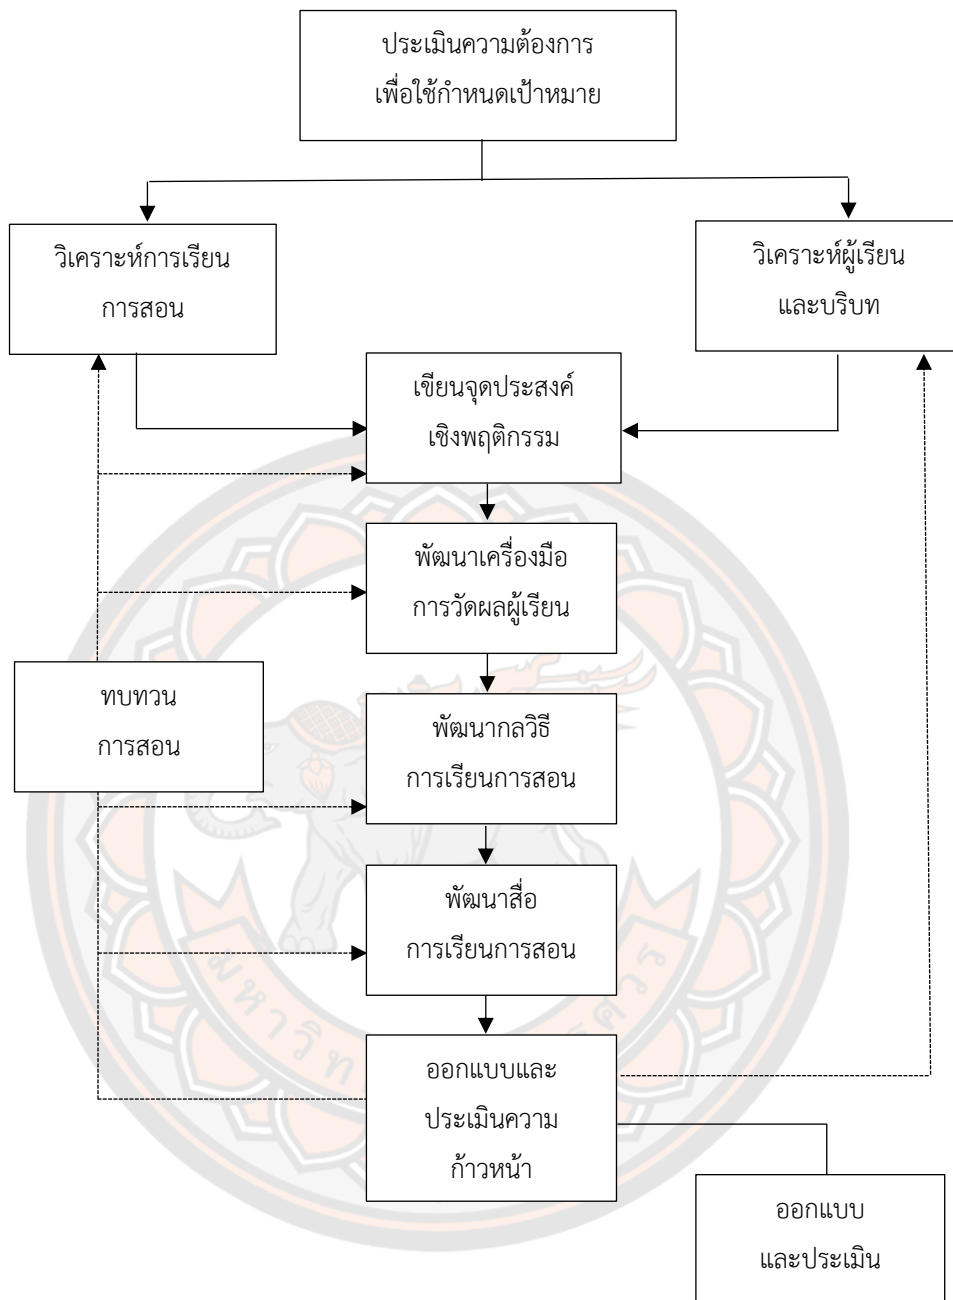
ประเมินความต้องการ
เพื่อใช้กำหนดเป้าหมาย

วิเคราะห์การเรียน
การสอน

วิเคราะห์ผู้เรียน
และบริบท

เขียนจุดประสงค์
เชิงพฤติกรรม

พัฒนาเครื่องมือ
การวัดผลผู้เรียน

ทบทวน
การสอน

พัฒนากลวิธี
การเรียนการสอน

พัฒนาสื่อ
การเรียนการสอน

ออกแบบและ
ประเมินความ
ก้าวหน้า

ออกแบบ
และประเมิน